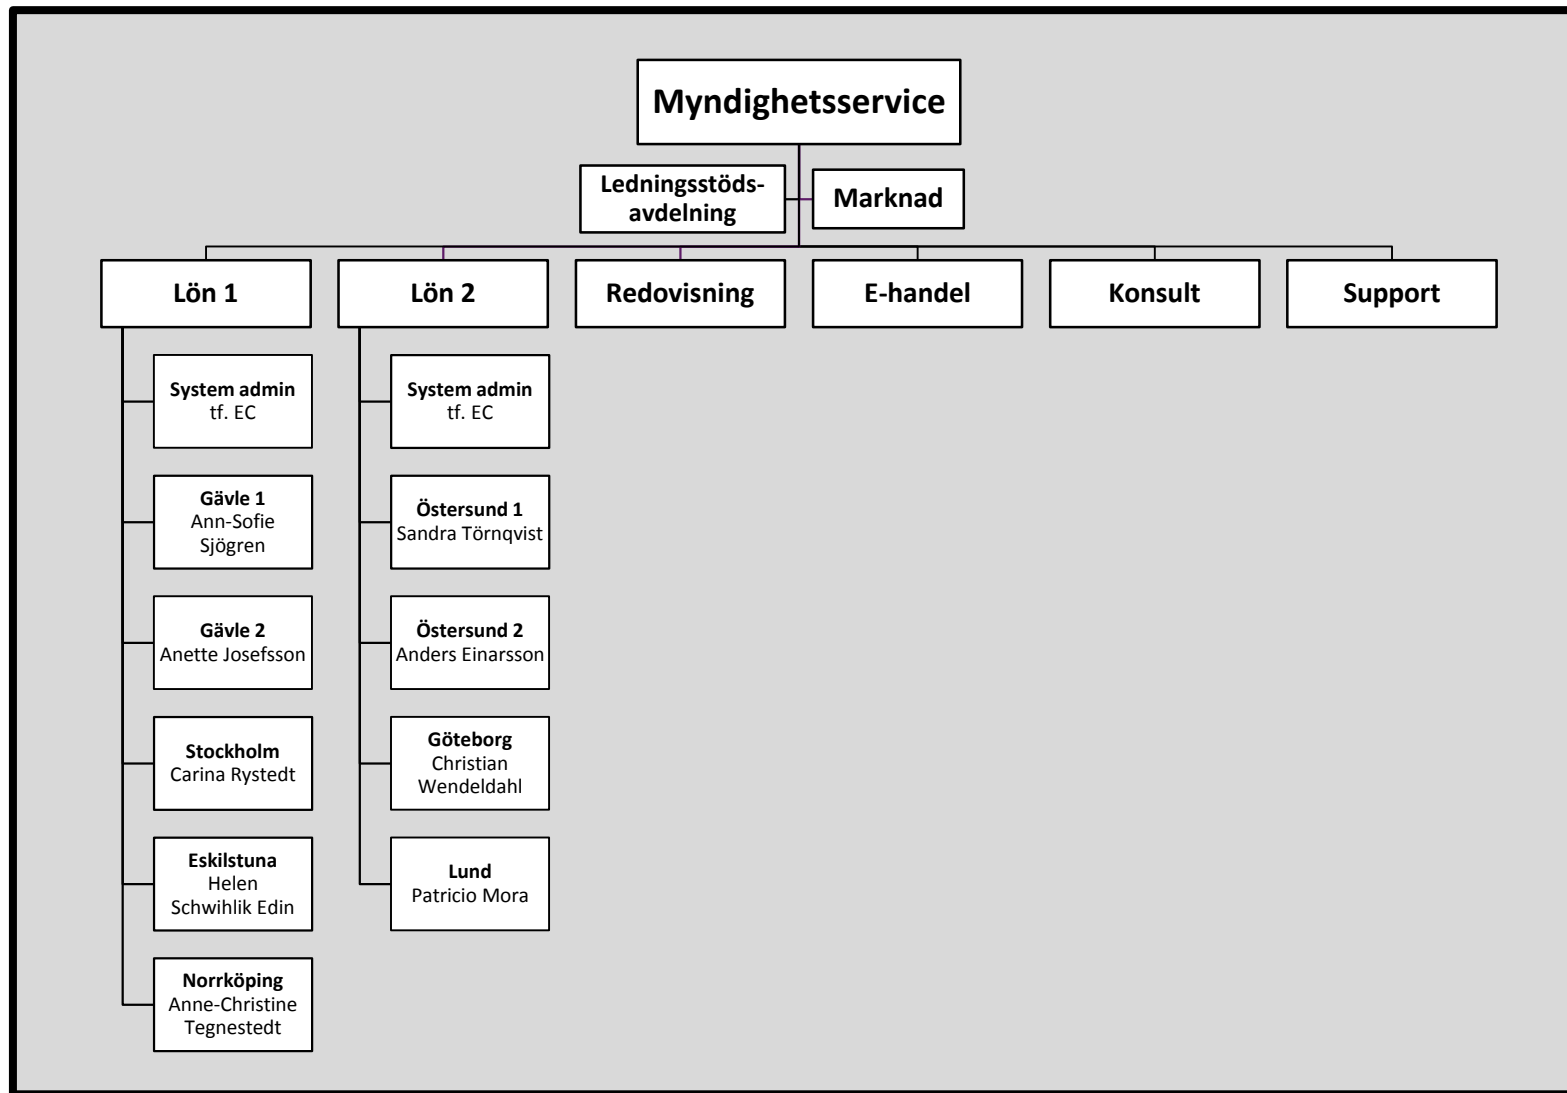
Myndighetsservice

Ledningsstödsavdelning

Marknad

Lön 1

Lön 2

Redovisning

E-handel

Konsult

Support

System admin
tf. EC

Gävle 1
Ann-Sofie Sjögren

Gävle 2
Anette Josefsson

Stockholm
Carina Rystedt

Eskilstuna
Helen Schwihlik Edin

Norrköping
Anne-Christine Tegnestedt

System admin
tf. EC

Östersund 1
Sandra Törnqvist

Östersund 2
Anders Einarsson

Göteborg
Christian Wendeldahl

Lund
Patricio Mora